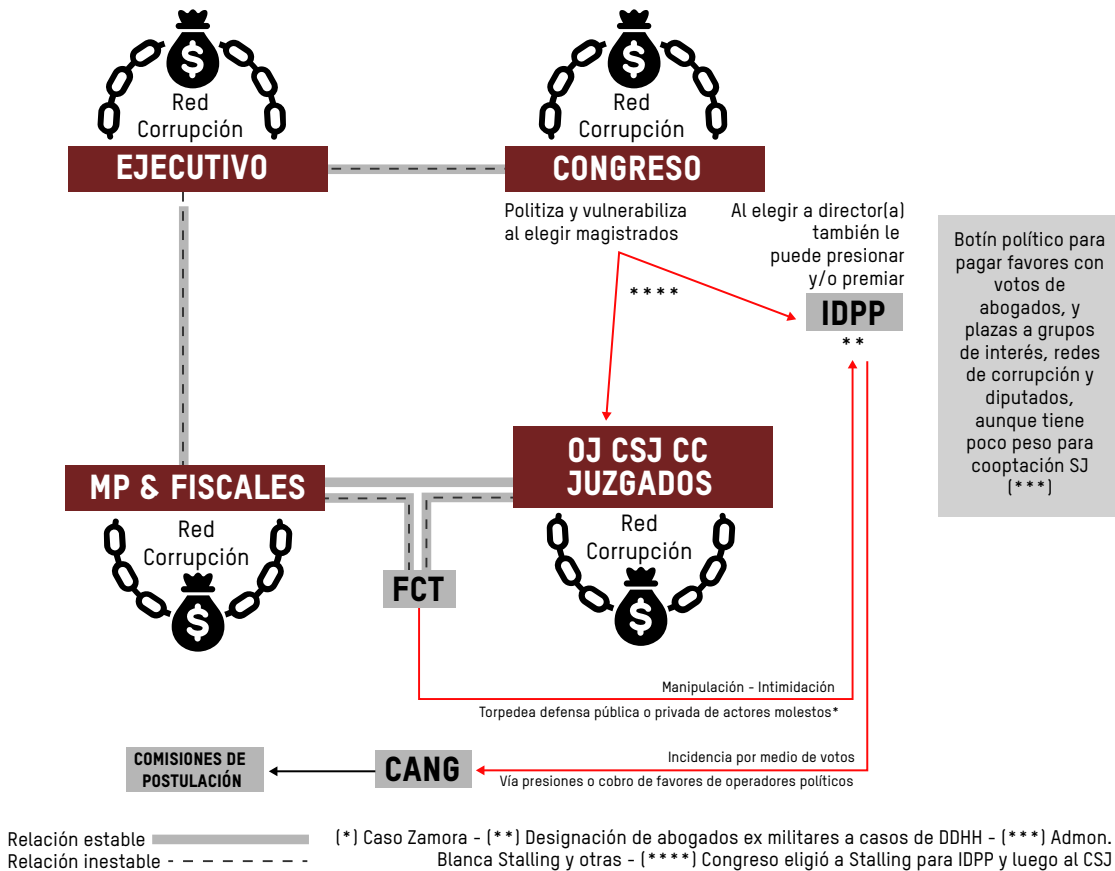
Red Corrupción
EJECUTIVO

Red Corrupción
CONGRESO

Politiza y vulnerabiliza al elegir magistrados

Al elegir a director(a) también le puede presionar y/o premiar

****

IDPP
**

Botín político para pagar favores con votos de abogados, y plazas a grupos de interés, redes de corrupción y diputados, aunque tiene poco peso para cooptación SJ (***)

MP & FISCALES
Red Corrupción

OJ CSJ CC JUZGADOS
Red Corrupción

FCT

Manipulación - Intimidación
Torpedea defensa pública o privada de actores molestos*

COMISIONES DE POSTULACIÓN

CANG

Incidencia por medio de votos
Vía presiones o cobro de favores de operadores políticos

Relación estable
Relación inestable

(*) Caso Zamora - (**) Designación de abogados ex militares a casos de DDHH - (***) Admon. Blanca Stalling y otras - (****) Congreso eligió a Stalling para IDPP y luego al CSJ